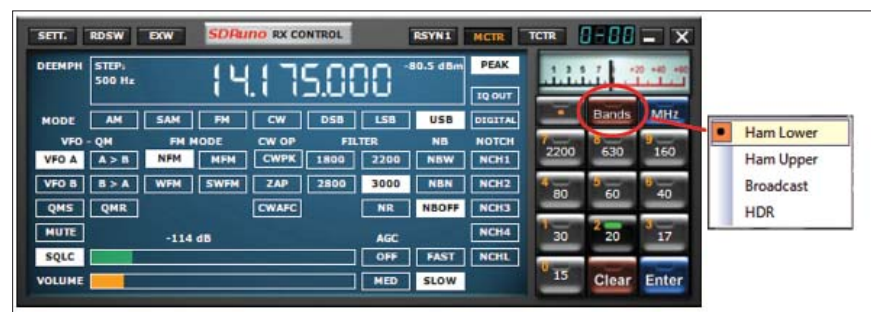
SETT. RDSW EXW SDRuno RX CONTROL RSYN1 MCTR TCTR 0-00

DEEMPH STEP: 500 Hz 14.175.000 -80.5 dBm PEAK

IQ OUT

MODE AM SAM FM CW DSB LSB USB DIGITAL

VFO - QM FM MODE CW OP FILTER NB NOTCH

VFO A A > B NFM MFM CWPK 1800 2200 NBW NCH1

VFO B B > A WFM SWFM ZAP 2800 3000 NBN NCH2

QMS QMR CWAFC NR NBOFF NCH3

MUTE -114 dB AGC NCH4

SQLC OFF FAST NCHL

VOLUME MED SLOW

1 3 5 7 9 +20 +40 +60

Bands MHz

7 2200 8 630 9 160

4 80 5 60 6 40

1 30 2 20 3 17

0 15 Clear Enter

Ham Lower
Ham Upper
Broadcast
HDR